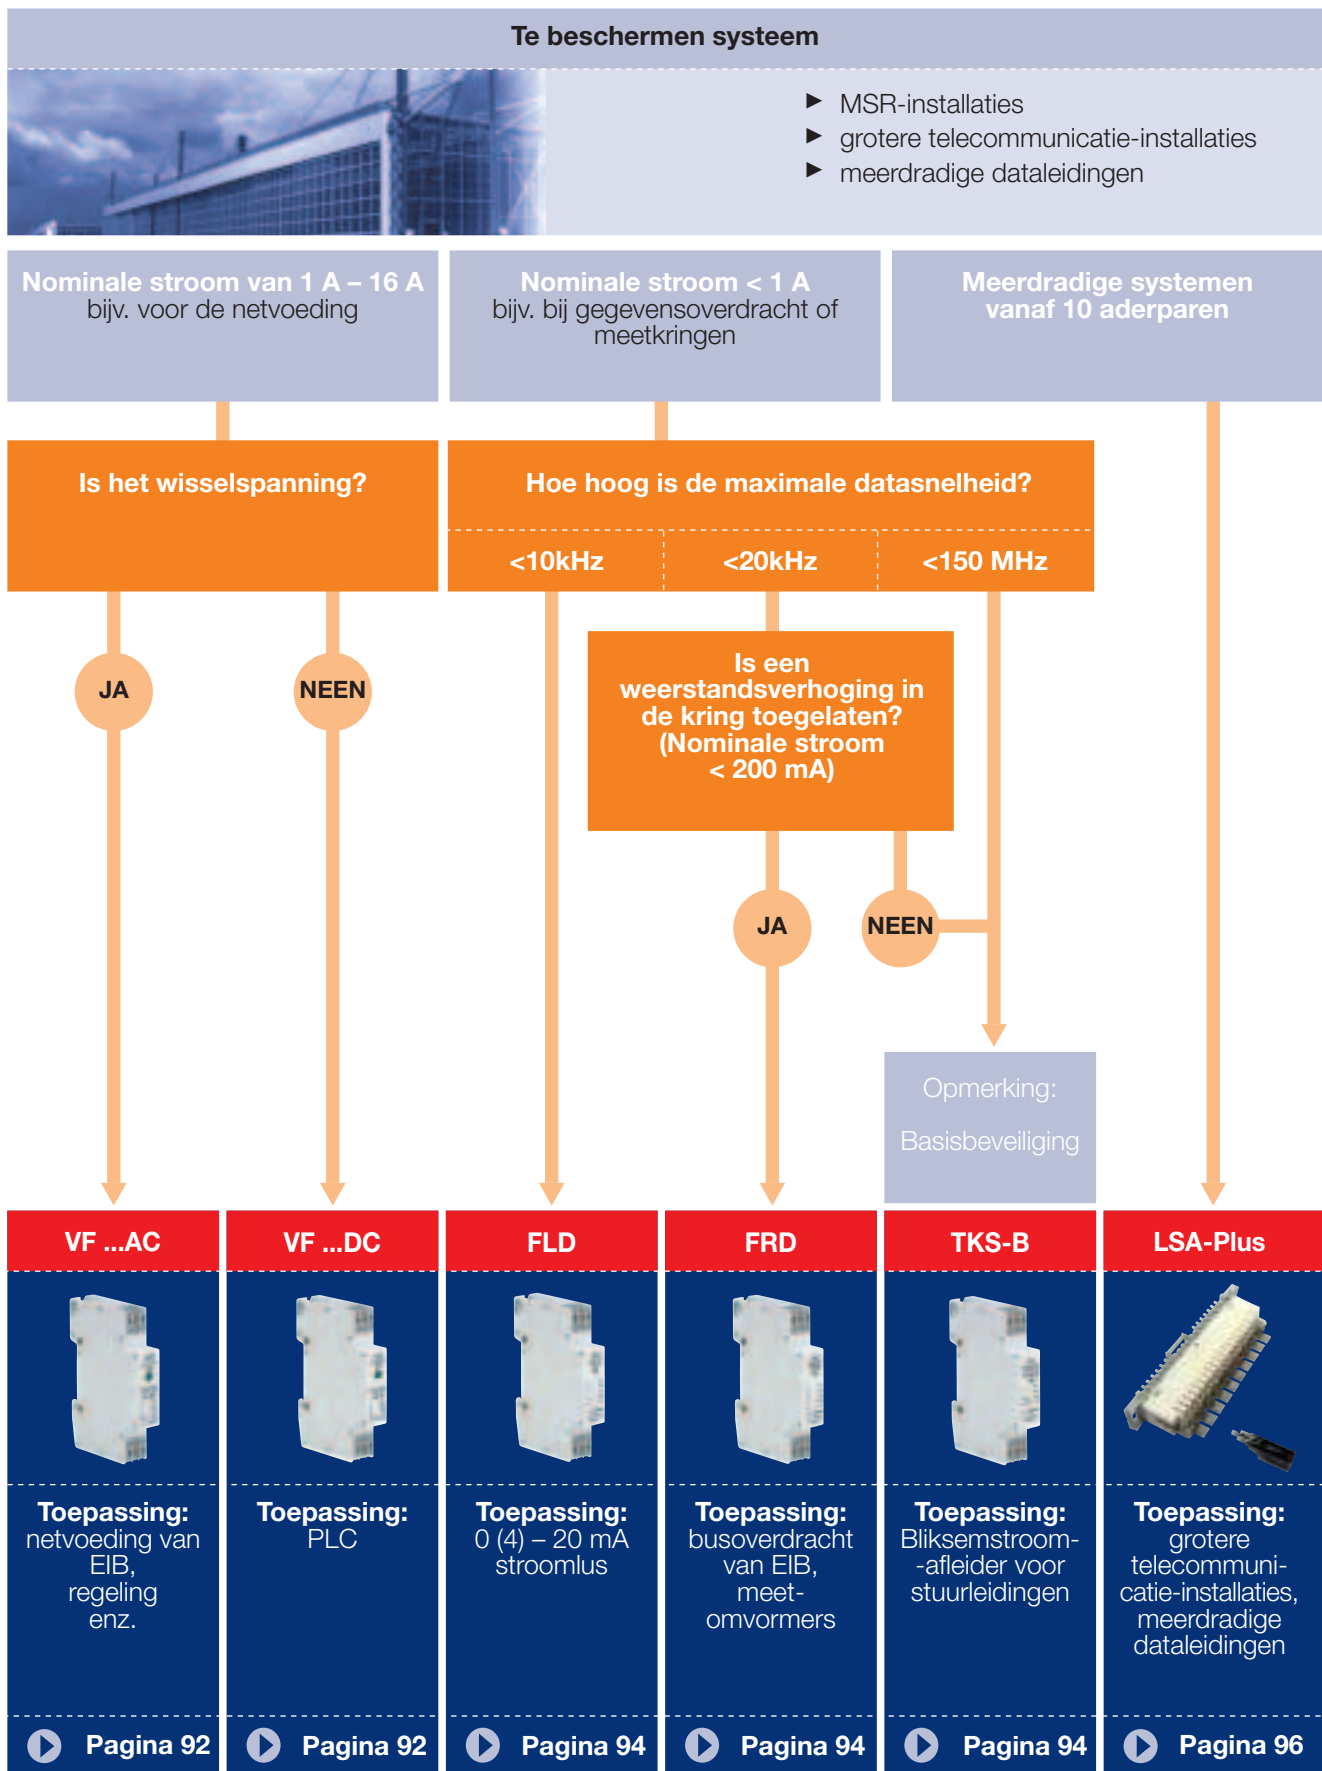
Te beschermen systeem

MSR-installaties
grotere telecommunicatie-installaties
meerdradige dataleidingen

Nominale stroom van 1 A – 16 A
bijv. voor de netvoeding

Nominale stroom < 1 A
bijv. bij gegevensoverdracht of meetkringen

Meerdradige systemen vanaf 10 aderparen

Is het wisselspanning?

Hoe hoog is de maximale datasnelheid?

<10kHz

<20kHz

<150 MHz

JA

NEEN

Is een weerstandsverhoging in de kring toegelaten? (Nominale stroom < 200 mA)

JA

NEEN

Opmerking:
Basisbeveiliging

VF ...AC

VF ...DC

FLD

FRD

TKS-B

LSA-Plus

Toepassing:
netvoeding van EIB, regeling enz.

Toepassing:
PLC

Toepassing:
0 (4) – 20 mA stroomlus

Toepassing:
busoverdracht van EIB, meetomvormers

Toepassing:
Bliksemstroom--afleider voor stuurleidingen

Toepassing:
grotere telecommunicatie-installaties, meerdradige dataleidingen

Pagina 92

Pagina 92

Pagina 94

Pagina 94

Pagina 94

Pagina 96